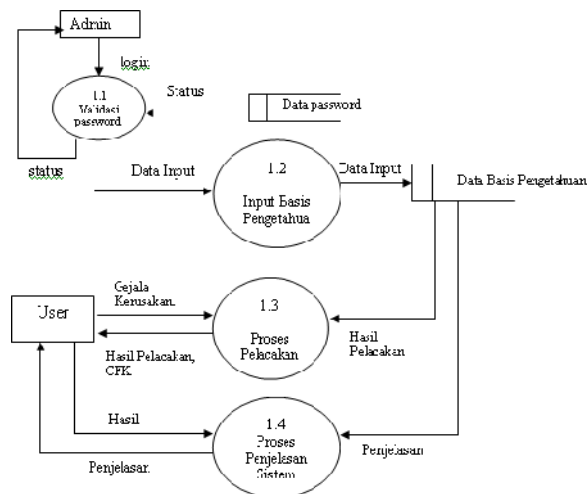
Admin

login

1.1
Validasi
password

Status

Data password

status

Data Input

1.2
Input Basis
Pengetahua

Data Input

Data Basis Pengetahuan

Gejala
Kerusakan.

User

1.3
Proses
Pelacakan

Hasil Pelacakan,
CFK.

Hasil
Pelacakan

Hasil

1.4
Proses
Penjelasan
Sistem

Penjelasan

Penjelasan